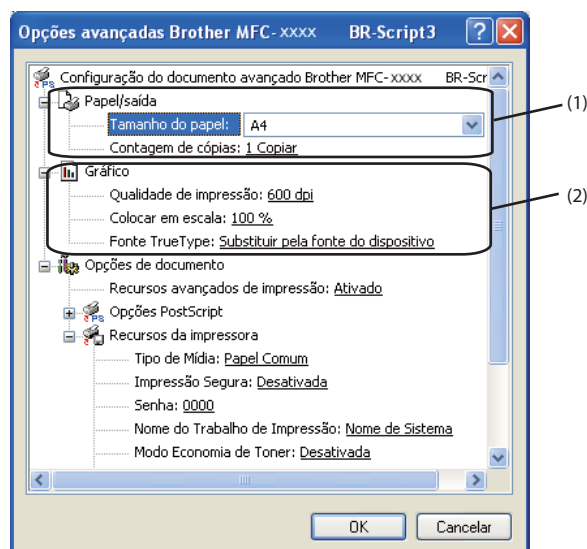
Opções avançadas Brother MFC-xxxx BR-Script3

Configuração do documento avançado Brother MFC-xxxx BR-Scr

Papel/saída

Tamanho do papel: A4

Contagem de cópias: 1 Copiar

Gráfico

Qualidade de impressão: 600 dpi

Colocar em escala: 100 %

Fonte TrueType: Substituir pela fonte do dispositivo

Opções de documento

Recursos avançados de impressão: Ativado

Opções PostScript

Recursos da impressora

Tipo de Mídia: Papel Comum

Impressão Segura: Desativada

Senha: 0000

Nome do Trabalho de Impressão: Nome de Sistema

Modo Economia de Toner: Desativada

(1)

(2)

OK

Cancelar